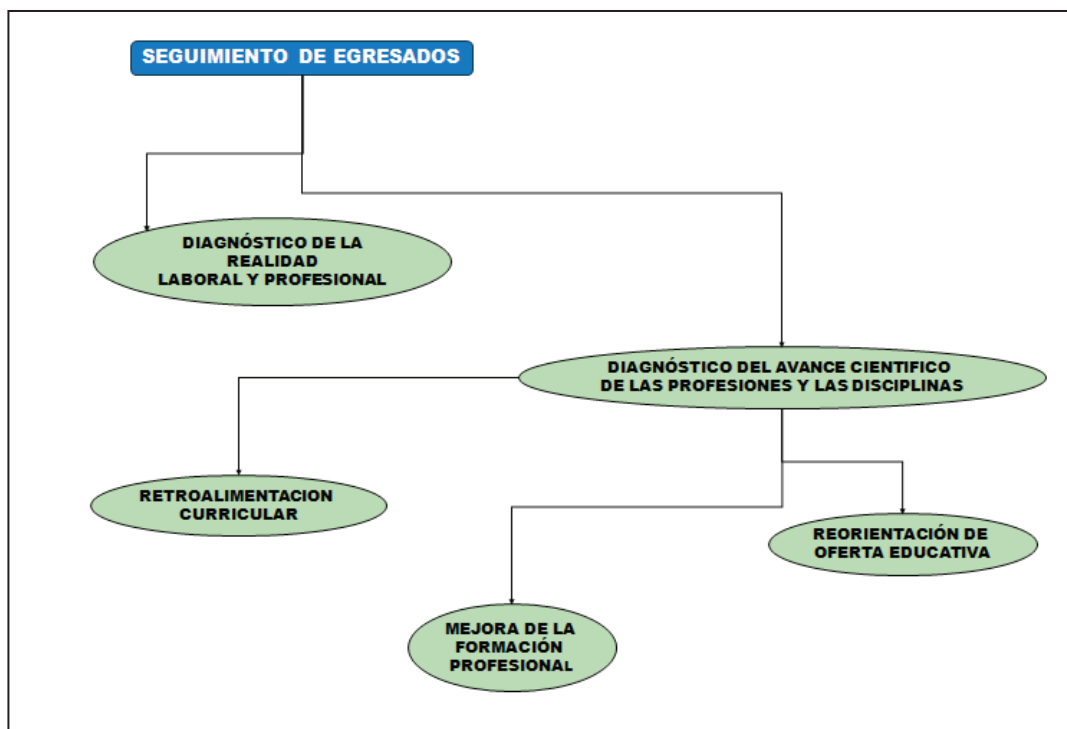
SEGUIMIENTO DE EGRESADOS

DIAGNÓSTICO DE LA REALIDAD LABORAL Y PROFESIONAL

DIAGNÓSTICO DEL AVANCE CIENTIFICO DE LAS PROFESIONES Y LAS DISCIPLINAS

RETROALIMENTACION CURRICULAR

REORIENTACIÓN DE OFERTA EDUCATIVA

MEJORA DE LA FORMACIÓN PROFESIONAL